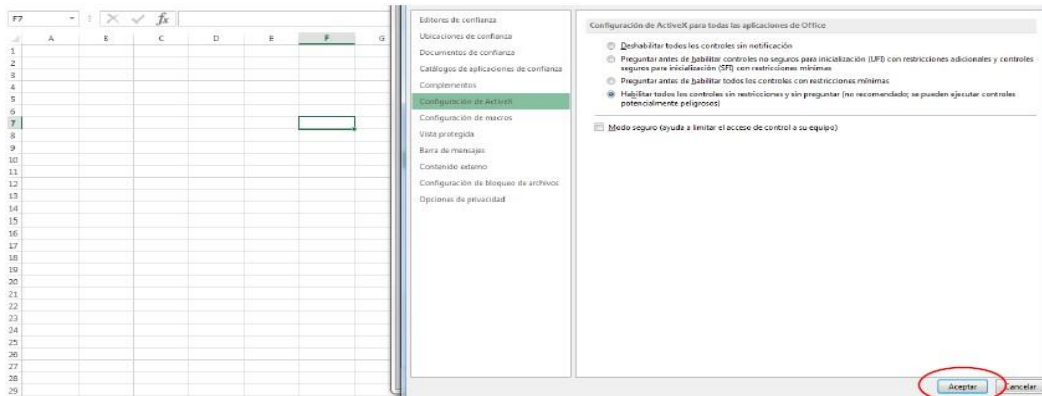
F7 $f_x$

| | A | B | C | D | E | F | G |
|---|---|---|---|---|---|---|---|
| 1 | | | | | | | |
| 2 | | | | | | | |
| 3 | | | | | | | |
| 4 | | | | | | | |
| 5 | | | | | | | |
| 6 | | | | | | | |
| 7 | | | | | | | |
| 8 | | | | | | | |
| 9 | | | | | | | |
| 10 | | | | | | | |
| 11 | | | | | | | |
| 12 | | | | | | | |
| 13 | | | | | | | |
| 14 | | | | | | | |
| 15 | | | | | | | |
| 16 | | | | | | | |
| 17 | | | | | | | |
| 18 | | | | | | | |
| 19 | | | | | | | |
| 20 | | | | | | | |
| 21 | | | | | | | |
| 22 | | | | | | | |
| 23 | | | | | | | |
| 24 | | | | | | | |
| 25 | | | | | | | |
| 26 | | | | | | | |
| 27 | | | | | | | |
| 28 | | | | | | | |
| 29 | | | | | | | |

Editores de confianza
Ubicaciones de confianza
Documentos de confianza
Catálogos de aplicaciones de confianza
Complementos
Configuración de ActiveX
Configuración de macros
Vista protegida
Barra de mensajes
Contenido externo
Configuración de bloqueo de archivos
Opciones de privacidad

Configuración de ActiveX para todas las aplicaciones de Office

Deshabilitar todos los controles sin notificación
Preguntar antes de habilitar controles no seguros para inicialización (UFI) con restricciones adicionales y controles seguros para inicialización (SFI) con restricciones mínimas
Preguntar antes de habilitar todos los controles con restricciones mínimas
Habilitar todos los controles sin restricciones y sin preguntar (no recomendado; se pueden ejecutar controles potencialmente peligrosos)

Modo seguro (ayuda a limitar el acceso de control a su equipo)

Aceptar Cancelar